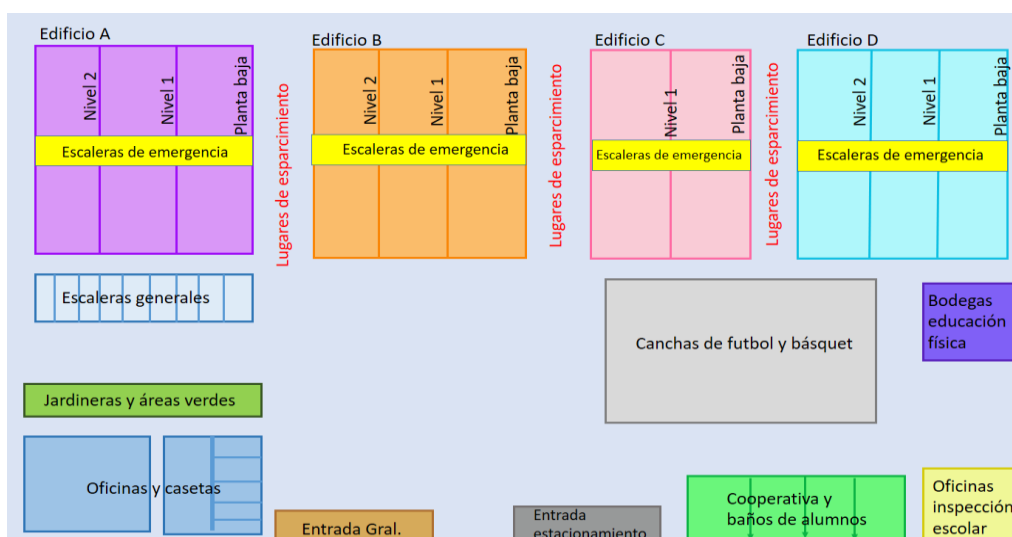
Edificio A

Nivel 2

Nivel 1

Planta baja

Escaleras de emergencia

Lugares de esparcimiento

Edificio B

Nivel 2

Nivel 1

Planta baja

Escaleras de emergencia

Lugares de esparcimiento

Edificio C

Nivel 1

Planta baja

Escaleras de emergencia

Lugares de esparcimiento

Edificio D

Nivel 2

Nivel 1

Planta baja

Escaleras de emergencia

Escaleras generales

Canchas de futbol y básquet

Bodegas educación física

Jardineras y áreas verdes

Oficinas y casetas

Entrada Gral.

Entrada estacionamiento

Cooperativa y baños de alumnos

Oficinas inspección escolar